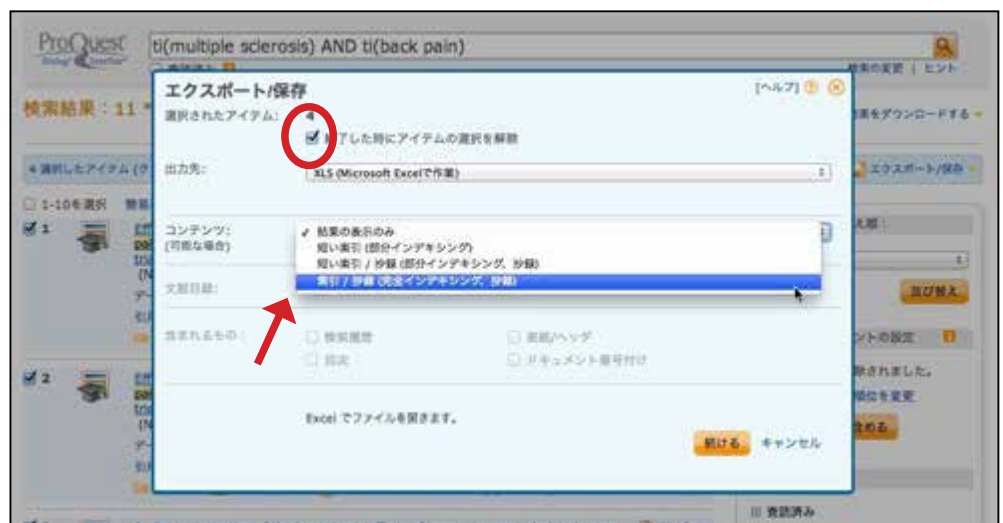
ProQuest

ti(multiple sclerosis) AND ti(back pain)

検索の変更 | ヒント

検索結果：11

エクスポート/保存

[ヘルプ]

選択されたアイテム：4

終了した時にアイテムの選択を解除

出力先：

XLS (Microsoft Excelで作業)

コンテンツ：
(可能な場合)

✓ 結果の表示のみ
短い索引 (部分インデキシング)
短い索引 / 抄録 (部分インデキシング、抄録)
索引 / 抄録 (完全インデキシング、抄録)

文献目録：

含まれるもの：

検索履歴
目次
表紙/ヘッダ
ドキュメント番号付け

Excel でファイルを開きます。

続ける　キャンセル

結果をダウンロードする

エクスポート/保存

並び替え

選択したアイテム

1-10を選択

ントの設定

除されました。

順位を変更

含める

査読済み